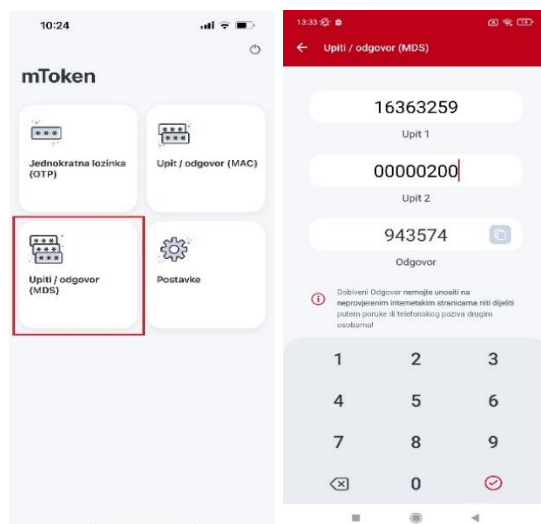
10:24

mToken

Jednokratna lozinka (OTP)

Upit / odgovor (MAC)

Upiti / odgovor (MDS)

Postavke

13:33

Upiti / odgovor (MDS)

16363259

Upit 1

00000200

Upit 2

943574

Odgovor

Dobiveni Odgovor nemojte unositi na neprovjerenim internetskim stranicama niti dijeliti putem poruke ili telefonskog poziva drugim osobama!

1
2
3
4
5
6
7
8
9
0